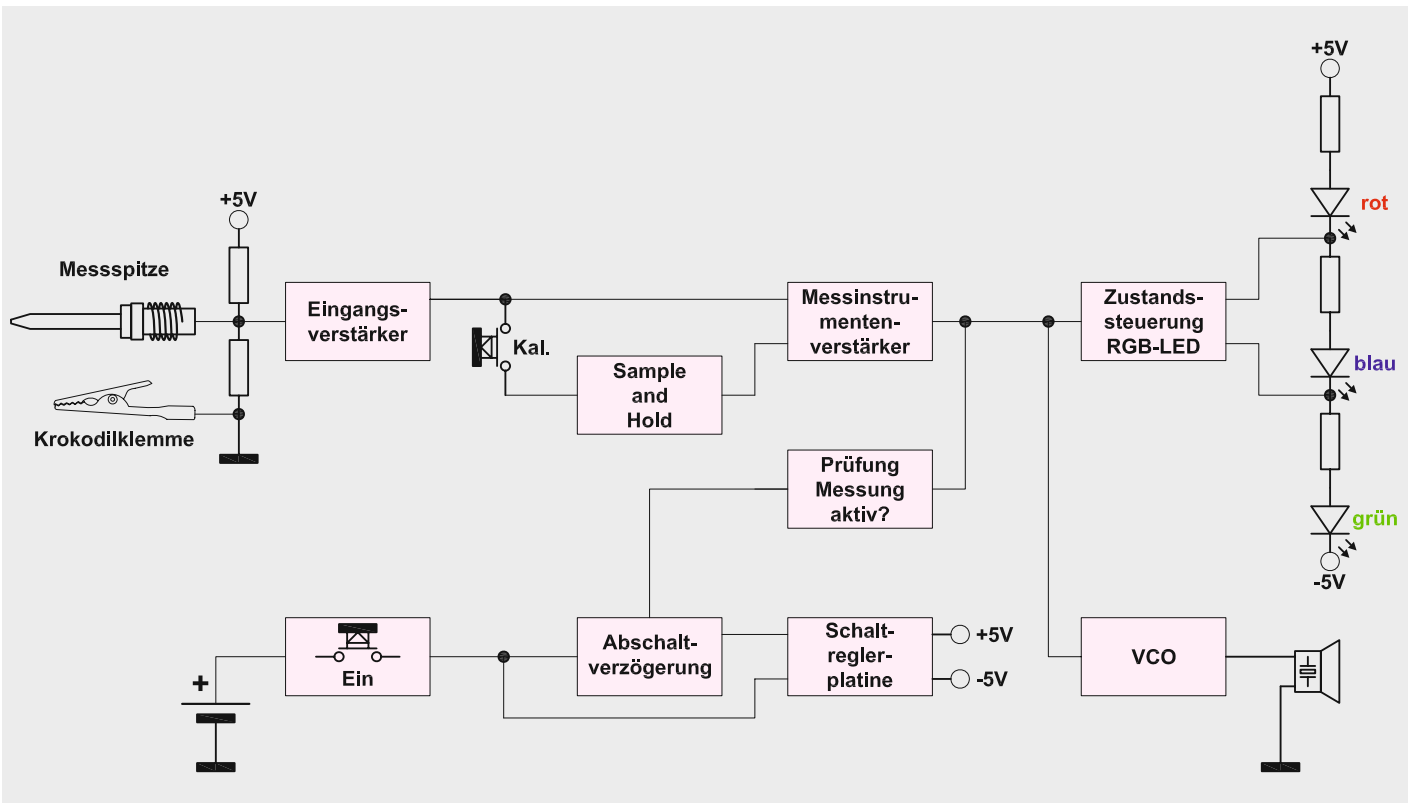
Messspitze

Krokodilklemme

+5V

Eingangsverstärker

Kal.

Sample and Hold

Messinstrumentenverstärker

Zustandssteuerung RGB-LED

+5V

rot

blau

grün

-5V

Prüfung Messung aktiv?

+

Ein

Abschaltverzögerung

Schaltreglerplatine

+5V

-5V

VCO